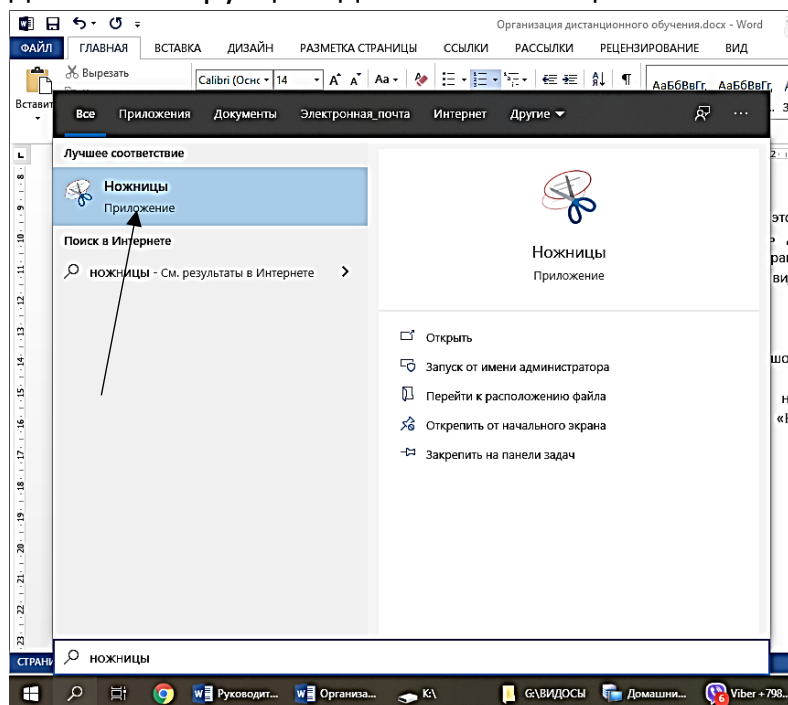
Организация дистанционного обучения.docx - Word

ФАЙЛ ГЛАВНАЯ ВСТАВКА ДИЗАЙН РАЗМЕТКА СТРАНИЦЫ ССЫЛКИ РАССЫЛКИ РЕЦЕНЗИРОВАНИЕ ВИД

Вырезать
Вставить
Calibri (Осн 14
АаБбВвГг АаБбВвГг

Все Приложения Документы Электронная_почта Интернет Другие

Лучшее соответствие

Ножницы
Приложение

Поиск в Интернете

ножницы - См. результаты в Интернете

Ножницы
Приложение

Открыть
Запуск от имени администратора
Перейти к расположению файла
Открепить от начального экрана
Закрепить на панели задач

ножницы

СТРАН

Руководит... Организа... K:\ G:\ВИДОСЫ Домашни... Viber +798...